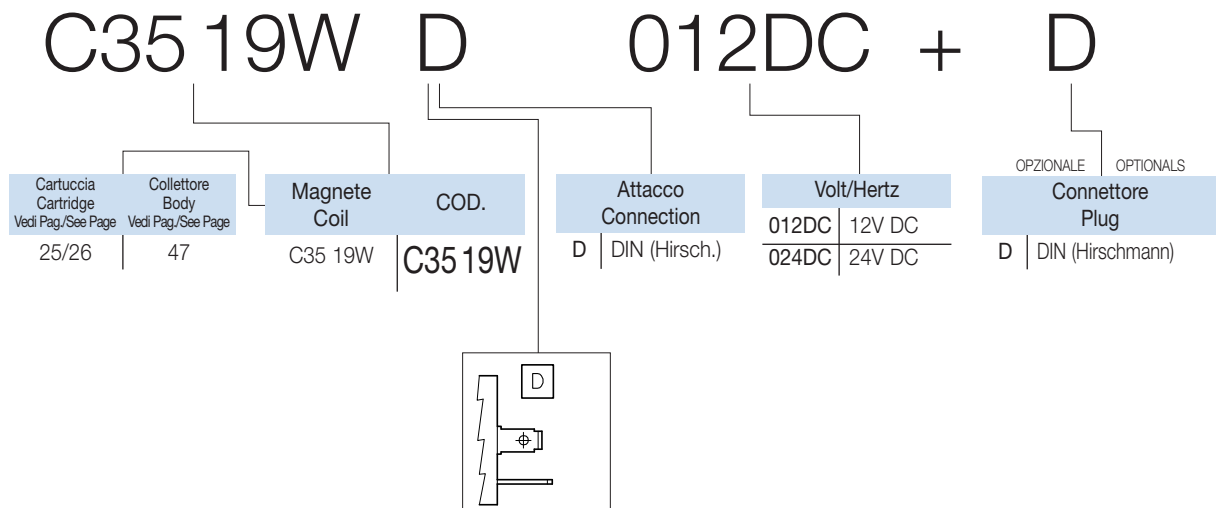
C35 19W D 012DC + D

| Cartuccia Cartridge Vedi Pag./See Page | Collettore Body Vedi Pag./See Page |
|---|---|
| 25/26 | 47 |

| Magnete Coil | COD. |
|---|---|
| C35 19W | C35 19W |

| Attacco Connection | |
|---|---|
| D | DIN (Hirsch.) |

| Volt/Hertz | |
|---|---|
| 012DC | 12V DC |
| 024DC | 24V DC |

OPZIONALE OPTIONALS

| Connettore Plug | |
|---|---|
| D | DIN (Hirschmann) |

D